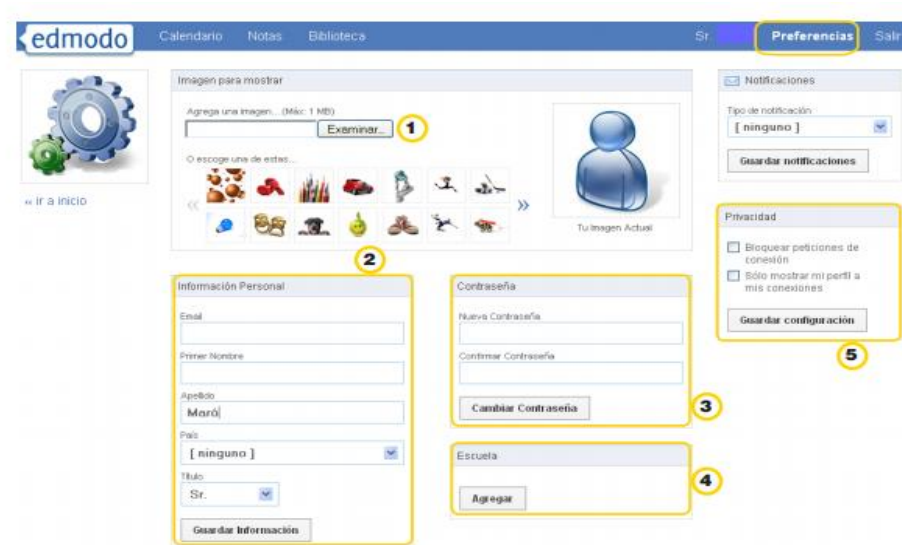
edmodo Calendario Notas Biblioteca Sr. Preferencias Salir

« Ir a inicio

Imagen para mostrar

Agrega una imagen... (Máx: 1 MB)

Examinar...

1

O escoge una de estas...

Tu Imagen Actual

Notificaciones

Tipo de notificación:

[ ninguno ]

Guardar notificaciones

Privacidad

Bloquear peticiones de conexión

Sólo mostrar mi perfil a mis conexiones

Guardar configuración

5

2

Información Personal

Email

Primer Nombre

Apellido

Maró

País

[ ninguno ]

Título

Sr.

Guardar Información

Contraseña

Nueva Contraseña

Confirmar Contraseña

Cambiar Contraseña

3

Escuela

Agregar

4